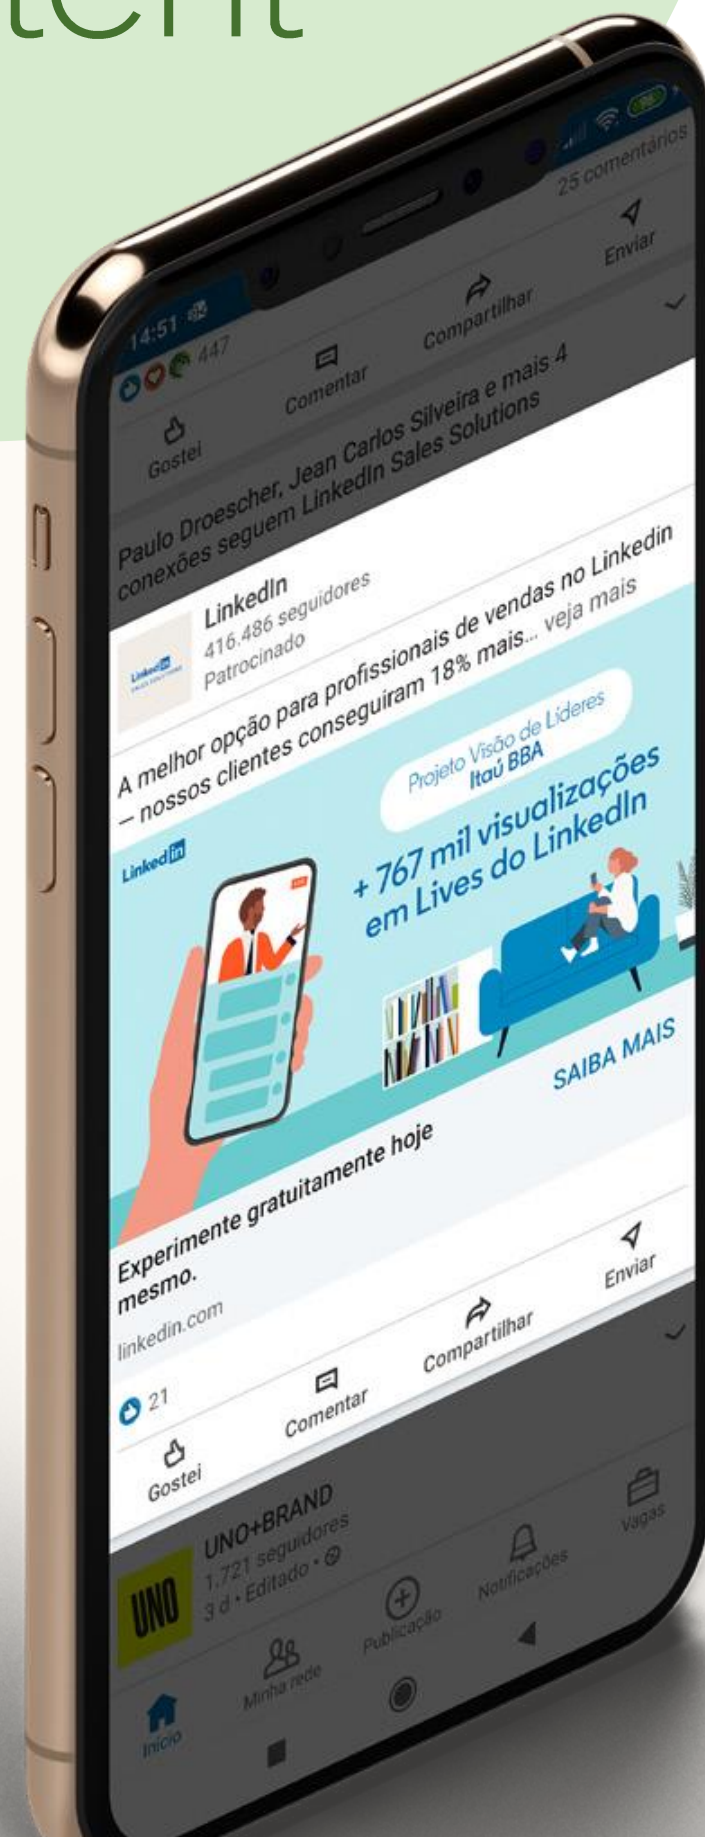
tent

14:51

25 comentários

447

Gostei
Comentar
Compartilhar
Enviar

Paulo Droescher, Jean Carlos Silveira e mais 4 conexões seguem LinkedIn Sales Solutions

LinkedIn
416.486 seguidores
Patrocinado

A melhor opção para profissionais de vendas no Linkedin — nossos clientes conseguiram 18% mais... veja mais

Linked in

Projeto Visão de Líderes
Itaú BBA

+ 767 mil visualizações em Lives do LinkedIn

SAIBA MAIS

Experimente gratuitamente hoje mesmo.
linkedin.com

21

Gostei
Comentar
Compartilhar
Enviar

UNO+BRAND
1.721 seguidores
3 d • Editado •

UNO

Início
Minha rede
Publicação
Notificações
Vagas